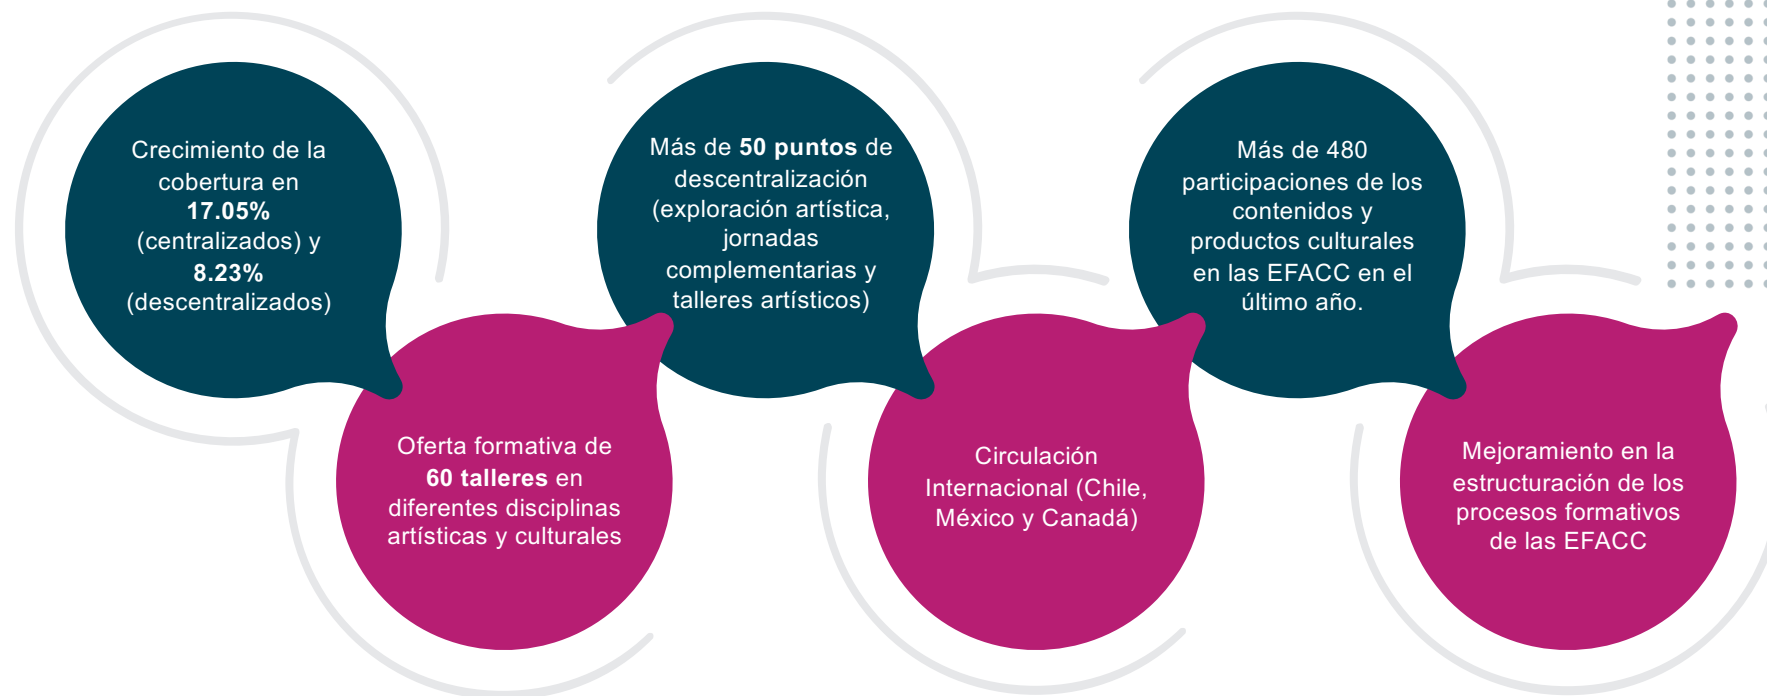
Crecimiento de la cobertura en 17.05% (centralizados) y 8.23% (descentralizados)

Oferta formativa de 60 talleres en diferentes disciplinas artísticas y culturales

Más de 50 puntos de descentralización (exploración artística, jornadas complementarias y talleres artísticos)

Circulación Internacional (Chile, México y Canadá)

Más de 480 participaciones de los contenidos y productos culturales en las EFACC en el último año.

Mejoramiento en la estructuración de los procesos formativos de las EFACC